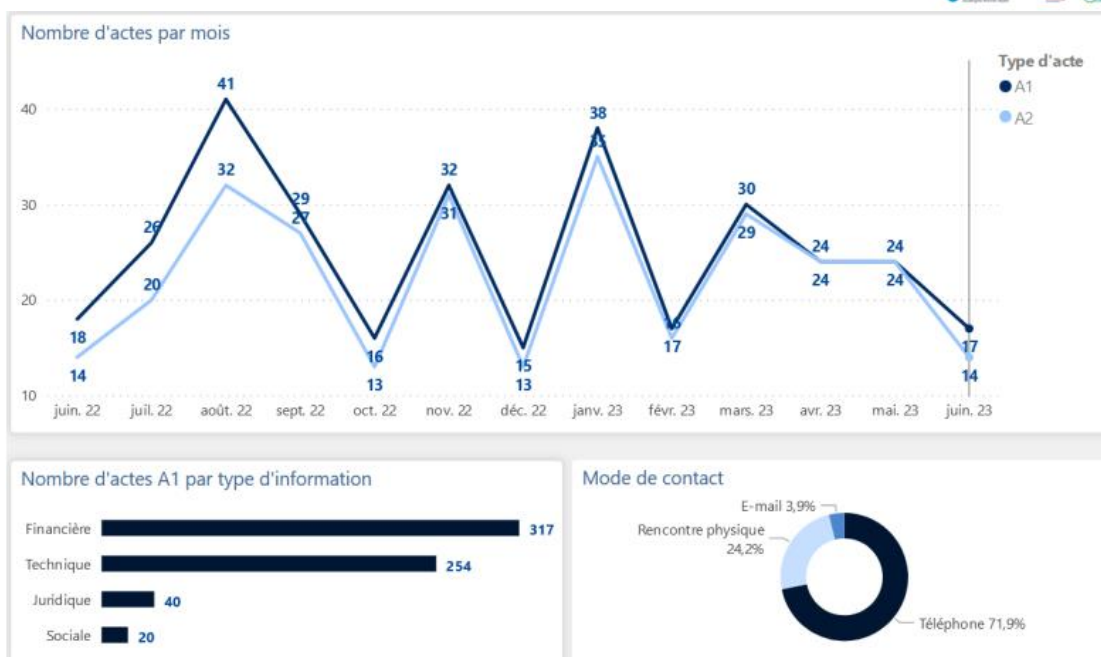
Nombre d'actes par mois

Type d'acte
A1
A2

40
30
20
10

18
14
26
20
41
32
29
27
16
13
32
31
15
13
38
35
16
17
30
29
24
24
24
24
17
14

juin. 22
juil. 22
août. 22
sept. 22
oct. 22
nov. 22
déc. 22
janv. 23
févr. 23
mars. 23
avr. 23
mai. 23
juin. 23

Nombre d'actes A1 par type d'information

Financière 317
Technique 254
Juridique 40
Sociale 20

Mode de contact

E-mail 3,9%
Rencontre physique 24,2%
Téléphone 71,9%